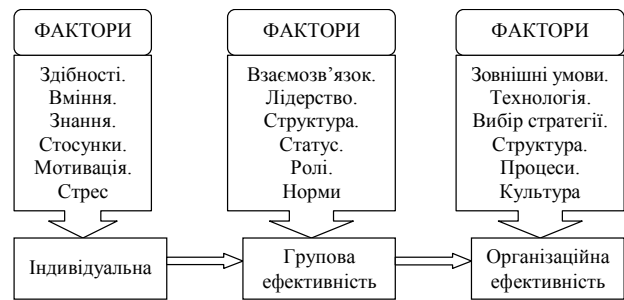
ФАКТОРИ

Здібності.
Вміння.
Знання.
Стосунки.
Мотивація.
Стрес

ФАКТОРИ

Взаємозв'язок.
Лідерство.
Структура.
Статус.
Ролі.
Норми

ФАКТОРИ

Зовнішні умови.
Технологія.
Вибір стратегії.
Структура.
Процеси.
Культура

Індивідуальна

Групова ефективність

Організаційна ефективність